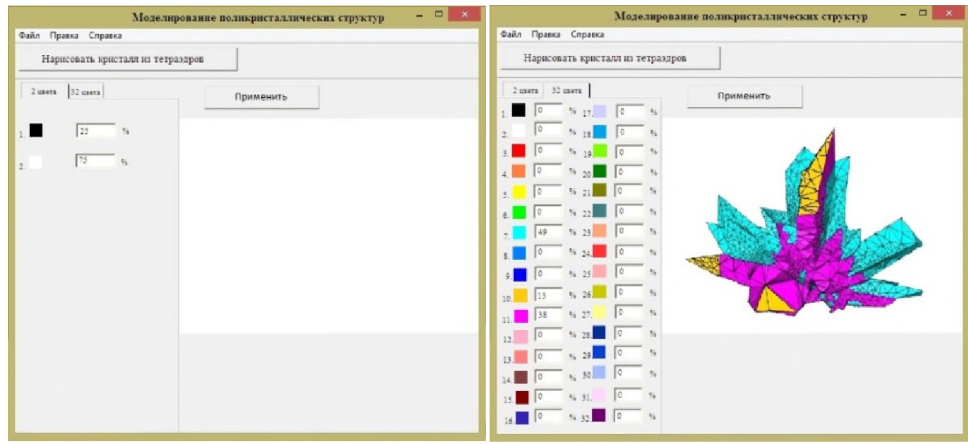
Моделирование поликристаллических структур

Файл Правка Справка

Нарисовать кристалл из тетраэдров

2 цвета 32 цвета

Применить

1. 25 %

2. 75 %

Моделирование поликристаллических структур

Файл Правка Справка

Нарисовать кристалл из тетраэдров

2 цвета 32 цвета

Применить

| | | | | | |
|---|---|---|---|---|---|
| 1. | 0 | % | 17. | 0 | % |
| 2. | 0 | % | 18. | 0 | % |
| 3. | 0 | % | 19. | 0 | % |
| 4. | 0 | % | 20. | 0 | % |
| 5. | 0 | % | 21. | 0 | % |
| 6. | 0 | % | 22. | 0 | % |
| 7. | 49 | % | 23. | 0 | % |
| 8. | 0 | % | 24. | 0 | % |
| 9. | 0 | % | 25. | 0 | % |
| 10. | 13 | % | 26. | 0 | % |
| 11. | 38 | % | 27. | 0 | % |
| 12. | 0 | % | 28. | 0 | % |
| 13. | 0 | % | 29. | 0 | % |
| 14. | 0 | % | 30. | 0 | % |
| 15. | 0 | % | 31. | 0 | % |
| 16. | 0 | % | 32. | 0 | % |